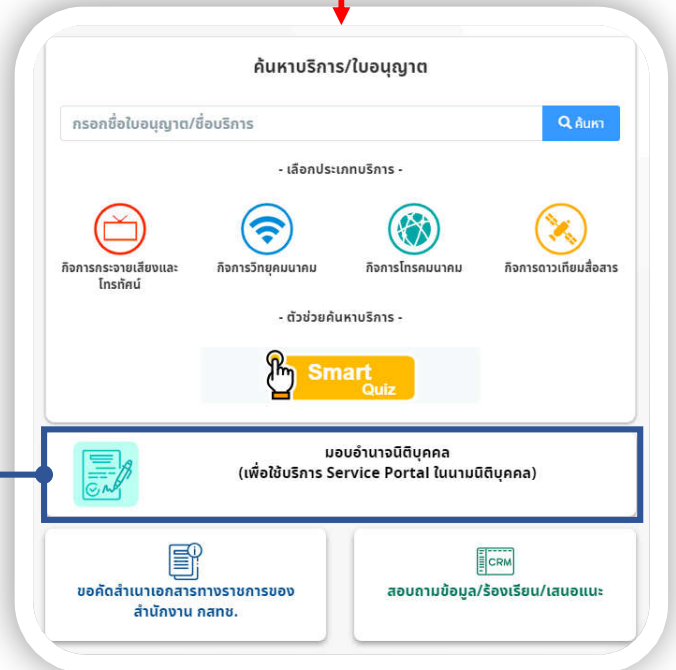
ค้นหาบริการ/ใบอนุญาต

กรอกชื่อใบอนุญาต/ชื่อบริการ

ค้นหา

- เลือกประเภทบริการ -

กิจการกระจายเสียงและโทรทัศน์

กิจการวิทยุคมนาคม

กิจการโทรคมนาคม

กิจการดาวเทียมสื่อสาร

- ตัวช่วยค้นหาบริการ -

Smart Quiz

มอบอำนาจนิติบุคคล
(เพื่อใช้บริการ Service Portal ในนามนิติบุคคล)

ขอคัดสำเนาเอกสารทางราชการของสำนักงาน กสทช.

CRM

สอบถามข้อมูล/ร้องเรียน/เสนอแนะ